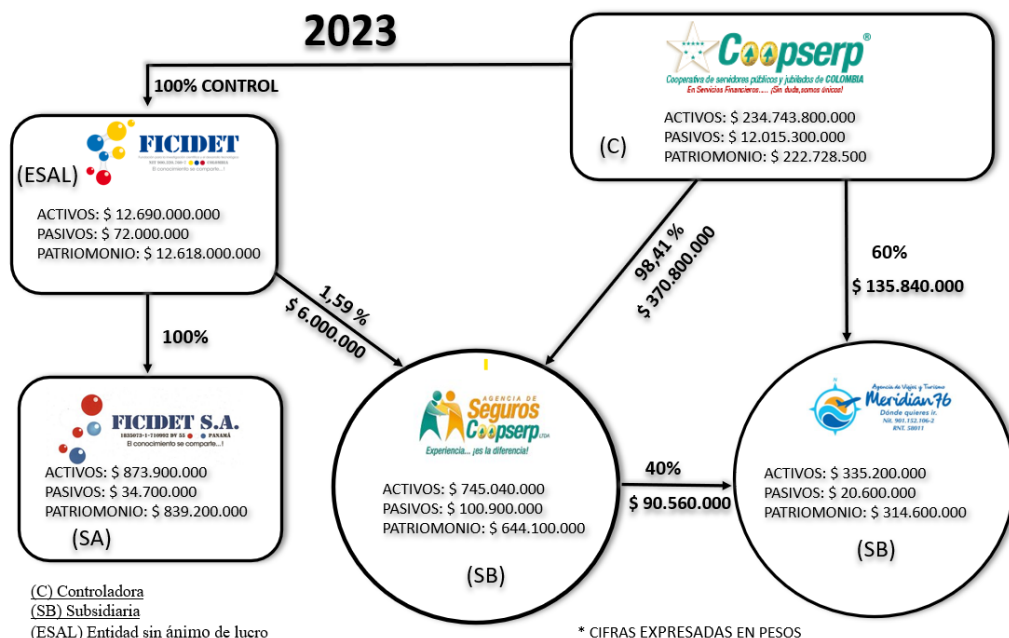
2023

Coopserp®
Cooperativa de servidores públicos y jubilados de COLOMBIA
En Servicios Financieros.... ¡Sin duda, somos únicos!

(C)
ACTIVOS: $ 234.743.800.000
PASIVOS: $ 12.015.300.000
PATRIMONIO: $ 222.728.500

100% CONTROL

FICIDET
El conocimiento se comparte...!

(ESAL)
ACTIVOS: $ 12.690.000.000
PASIVOS: $ 72.000.000
PATRIMONIO: $ 12.618.000.000

100%

FICIDET S.A.
PANAMÁ
El conocimiento se comparte...!
ACTIVOS: $ 873.900.000
PASIVOS: $ 34.700.000
PATRIMONIO: $ 839.200.000
(SA)

1,59 %
$ 6.000.000

98,41 %
$ 370.800.000

60%
$ 135.840.000

AGENCIA DE Seguros Coopserp LTDA
Experiencia... ¡es la diferencia!
ACTIVOS: $ 745.040.000
PASIVOS: $ 100.900.000
PATRIMONIO: $ 644.100.000
(SB)

40%
$ 90.560.000

Agencia de Viajes y Turismo Meridian 76
Dónde quieres ir.
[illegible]
ACTIVOS: $ 335.200.000
PASIVOS: $ 20.600.000
PATRIMONIO: $ 314.600.000
(SB)

(C) Controladora
(SB) Subsidiaria
(ESAL) Entidad sin ánimo de lucro

* CIFRAS EXPRESADAS EN PESOS